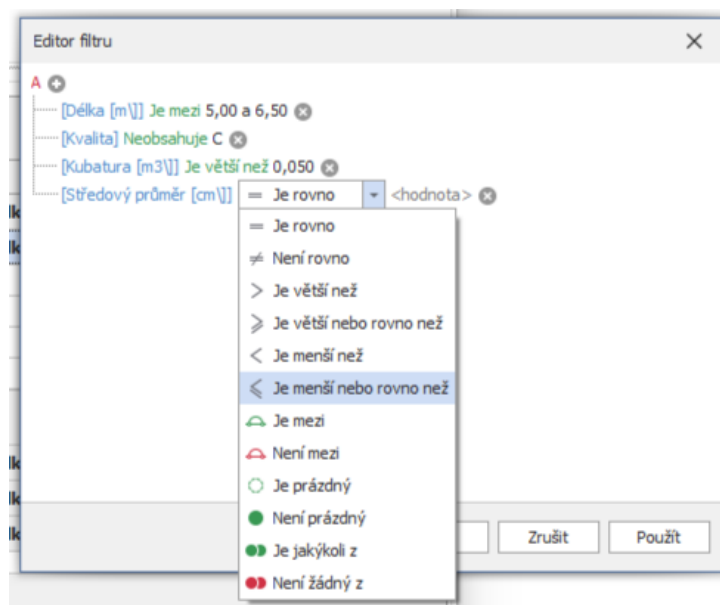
Editor filtru

A

[Délka [m\]] Je mezi 5,00 a 6,50

[Kvalita] Neobsahuje C

[Kubatura [m3\]] Je větší než 0,050

[Středový průměr [cm\]] = Je rovno <hodnota>

= Je rovno
≠ Není rovno
> Je větší než
⩾ Je větší nebo rovno než
< Je menší než
⩽ Je menší nebo rovno než
Je mezi
Není mezi
Je prázdný
Není prázdný
Je jakýkoli z
Není žádný z

Zrušit
Použít

lk
lk
lk
lk
lk